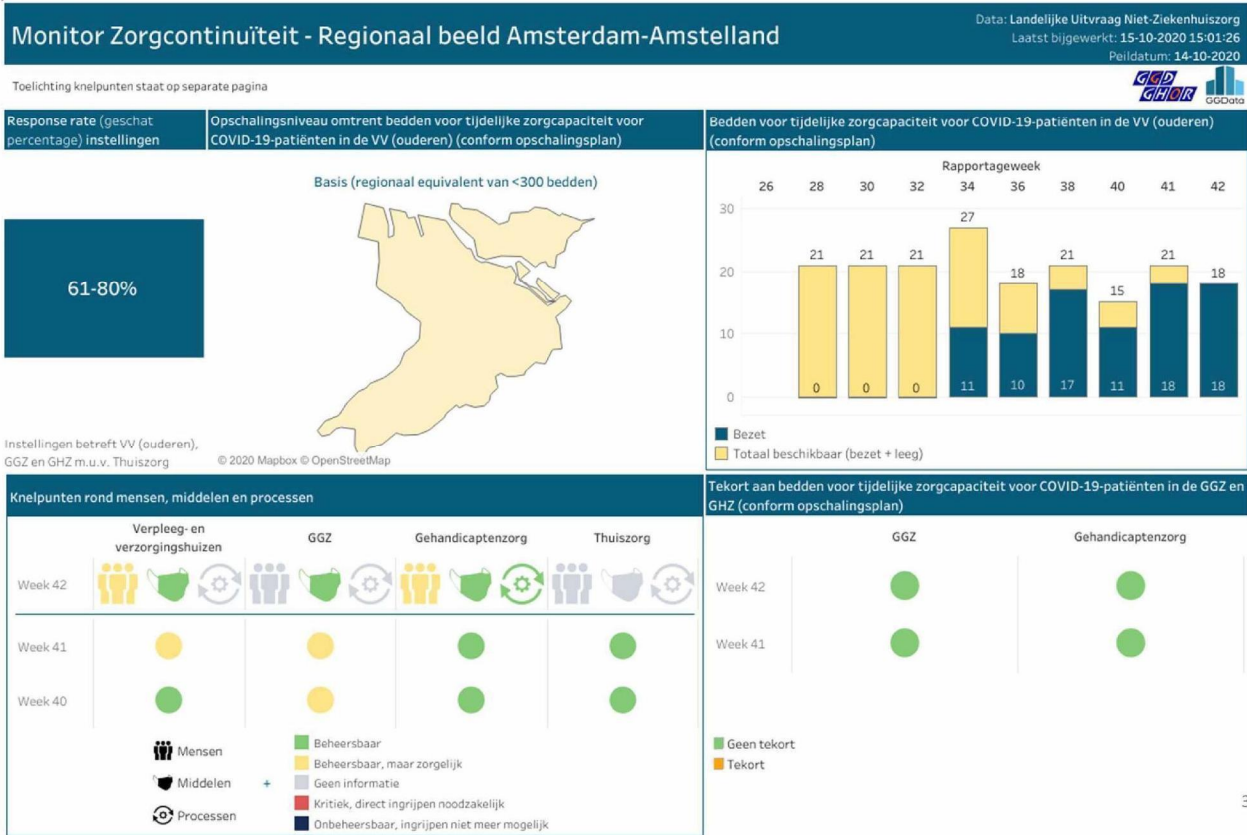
Monitor Zorgcontinuïteit - Regionaal beeld Amsterdam-Amstelland

Data: Landelijke Uitvraag Niet-Ziekenhuiszorg
Laatst bijgewerkt: 15-10-2020 15:01:26
Peildatum: 14-10-2020

Toelichting knelpunten staat op separate pagina

GGD GHOR GGData

Response rate (geschat percentage) instellingen

61-80%

Instellingen betreft VV (ouderen), GGZ en GHZ m.u.v. Thuiszorg

Opschalingsniveau omtrent bedden voor tijdelijke zorgcapaciteit voor COVID-19-patiënten in de VV (ouderen) (conform opschalingsplan)

Basis (regionaal equivalent van <300 bedden)

© 2020 Mapbox © OpenStreetMap

Bedden voor tijdelijke zorgcapaciteit voor COVID-19-patiënten in de VV (ouderen) (conform opschalingsplan)

Rapportageweek

| | 26 | 28 | 30 | 32 | 34 | 36 | 38 | 40 | 41 | 42 |
|---|---|---|---|---|---|---|---|---|---|---|
| Totaal | | 21 | 21 | 21 | 27 | 18 | 21 | 15 | 21 | 18 |
| Bezet | | 0 | 0 | 0 | 11 | 10 | 17 | 11 | 18 | 18 |

30
20
10
0

Bezet
Totaal beschikbaar (bezet + leeg)

Knelpunten rond mensen, middelen en processen

Verpleeg- en verzorgingshuizen
GGZ
Gehandicaptenzorg
Thuiszorg

Week 42
Week 41
Week 40

Mensen
Middelen +
Processen

Beheersbaar
Beheersbaar, maar zorgelijk
Geen informatie
Kritiek, direct ingrijpen noodzakelijk
Onbeheersbaar, ingrijpen niet meer mogelijk

Tekort aan bedden voor tijdelijke zorgcapaciteit voor COVID-19-patiënten in de GGZ en GHZ (conform opschalingsplan)

GGZ
Gehandicaptenzorg

Week 42
Week 41

Geen tekort
Tekort

3